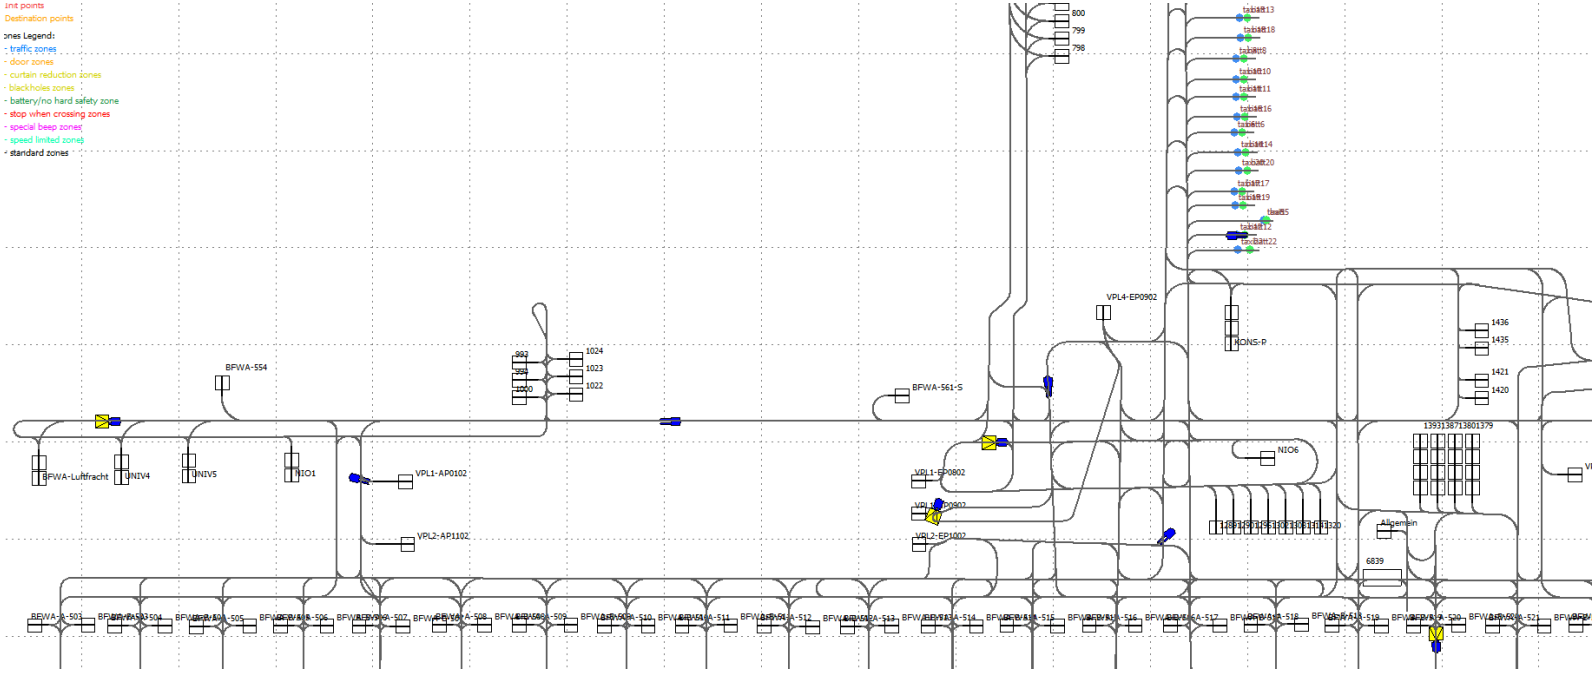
Unit points
Destination points

ones Legend:
- traffic zones
- door zones
- curtain reduction zones
- blackholes zones
- battery/no hard safety zone
- stop when crossing zones
- special beep zones
- speed limited zones
- standard zones

800
799
798

taxiBatt13
taxiBatt18
taxiBatt8
taxiBatt10
taxiBatt11
taxiBatt16
taxiBatt6
taxiBatt14
taxiBatt20
taxiBatt17
taxiBatt19
taxiBatt5
taxiBatt12
taxiBatt22

VPL4-EP0902
KONS-P
1436
1435
1421
1420
1393138713801379

992
994
1000
1024
1023
1022

BFWA-554
BFWA-561-S

BFWA-Luftfracht
UNIV4
UNIV5
NIO1
VPL1-AP0102
VPL2-AP1102
VPL1-EP0802
VPL1-EP0902
VPL2-EP1002
NIO6
Allgemein
6839

BFWA-A-503 BFWA-A-504 BFWA-A-505 BFWA-A-506 BFWA-A-507 BFWA-A-508 BFWA-A-509 BFWA-A-510 BFWA-A-511 BFWA-A-512 BFWA-A-513 BFWA-A-514 BFWA-A-515 BFWA-A-516 BFWA-A-517 BFWA-A-518 BFWA-A-519 BFWA-A-520 BFWA-A-521 BFWA